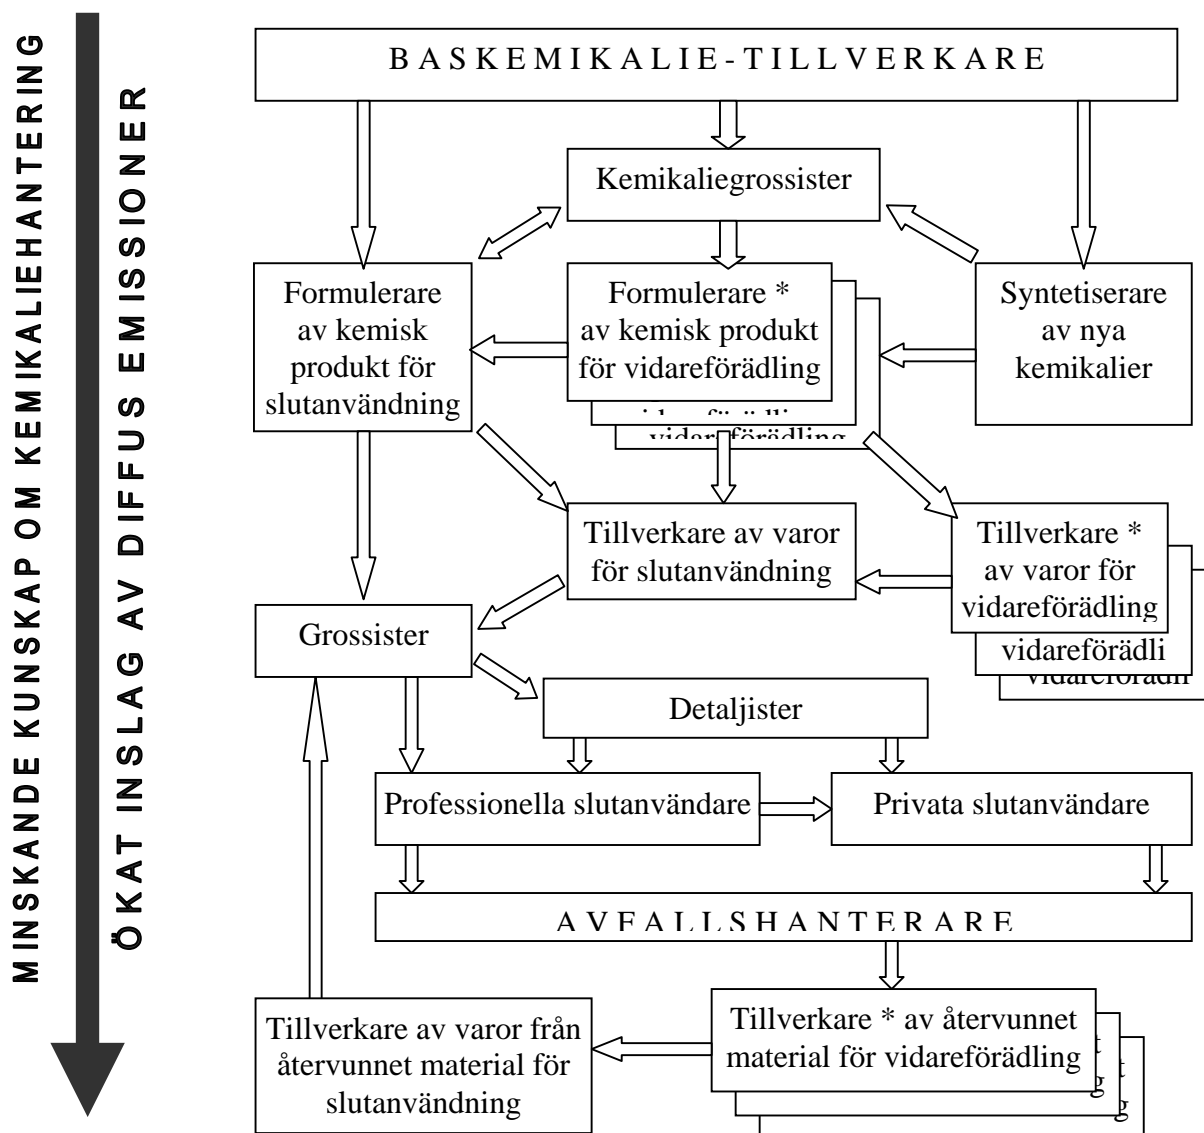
MINSKANDE KUNSKAP OM KEMIKALIEHANTERING

ÖKAT INSLAG AV DIFFUS EMISSIONER

BASKEMIKALIE-TILLVERKARE

Kemikaliegrossister

Formulerare av kemisk produkt för slutanvändning

Formulerare * av kemisk produkt för vidareförädling

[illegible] vidareförädling

Syntetiserare av nya kemikalier

Tillverkare av varor för slutanvändning

Tillverkare * av varor för vidareförädling

vidareförädli

vidareförädl

Grossister

Detaljister

Professionella slutanvändare

Privata slutanvändare

AVFALLSHANTERARE

Tillverkare av varor från återvunnet material för slutanvändning

Tillverkare * av återvunnet material för vidareförädling